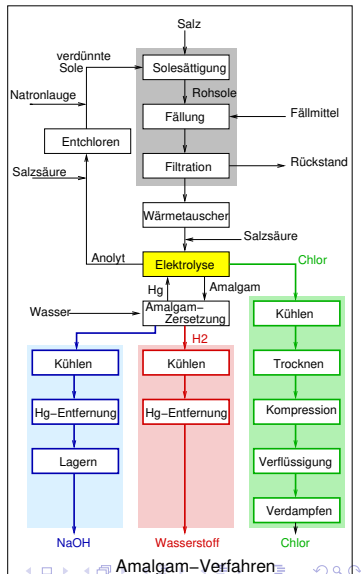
Salz

verdünnte Sole

Solesättigung

Rohsole

Natronlauge

Fällung

Fällmittel

Entchloren

Filtration

Rückstand

Salzsäure

Wärmetauscher

Salzsäure

Anolyt

Elektrolyse

Chlor

Hg

Amalgam

Wasser

Amalgam–Zersetzung

H2

Kühlen

Kühlen

Kühlen

Hg–Entfernung

Hg–Entfernung

Trocknen

Lagern

Kompression

Verflüssigung

Verdampfen

NaOH

Wasserstoff

Chlor

Amalgam–Verfahren